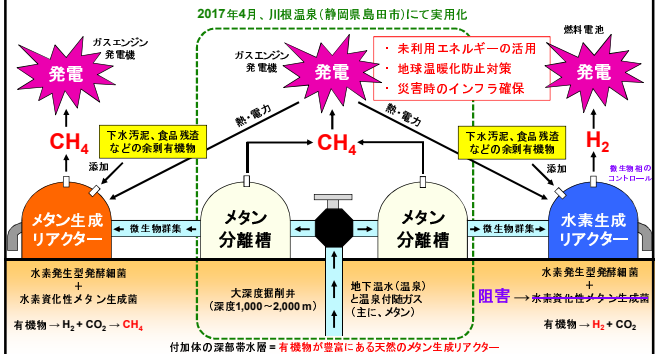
2017年4月、川根温泉（静岡県島田市）にて実用化

ガスエンジン発電機

発電

ガスエンジン発電機

発電

・未利用エネルギーの活用
・地球温暖化防止対策
・災害時のインフラ確保

燃料電池

発電

熱・電力

熱・電力

$CH_4$

$CH_4$

$H_2$

下水汚泥、食品残渣などの余剰有機物

下水汚泥、食品残渣などの余剰有機物

添加

添加

微生物相のコントロール

メタン生成リアクター

微生物群集

メタン分離槽

メタン分離槽

微生物群集

水素生成リアクター

水素発生型発酵細菌
+
水素資化性メタン生成菌

有機物 → $H_2$ + $CO_2$ → $CH_4$

大深度掘削井
（深度1,000～2,000 m）

地下温水（温泉）と温泉付随ガス（主に、メタン）

水素発生型発酵細菌
+
阻害 → 水素資化性メタン生成菌

有機物 → $H_2$ + $CO_2$

付加体の深部帯水層 = 有機物が豊富にある天然のメタン生成リアクター